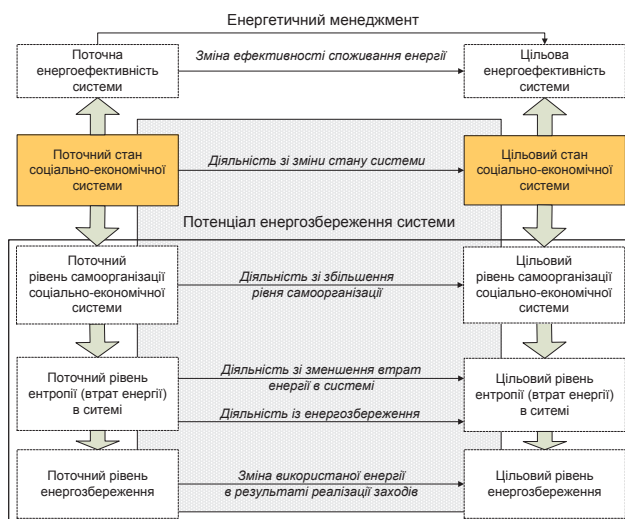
Енергетичний менеджмент

Поточна енергоефективність системи

Зміна ефективності споживання енергії

Цільова енергоефективність системи

Поточний стан соціально-економічної системи

Діяльність зі зміни стану системи

Цільовий стан соціально-економічної системи

Потенціал енергозбереження системи

Поточний рівень самоорганізації соціально-економічної системи

Діяльність зі збільшення рівня самоорганізації

Цільовий рівень самоорганізації соціально-економічної системи

Поточний рівень ентропії (втрат енергії) в ситемі

Діяльність зі зменшення втрат енергії в системі

Діяльність із енергозбереження

Цільовий рівень ентропії (втрат енергії) в ситемі

Поточний рівень енергозбереження

Зміна використаної енергії в результаті реалізації заходів

Цільовий рівень енергозбереження